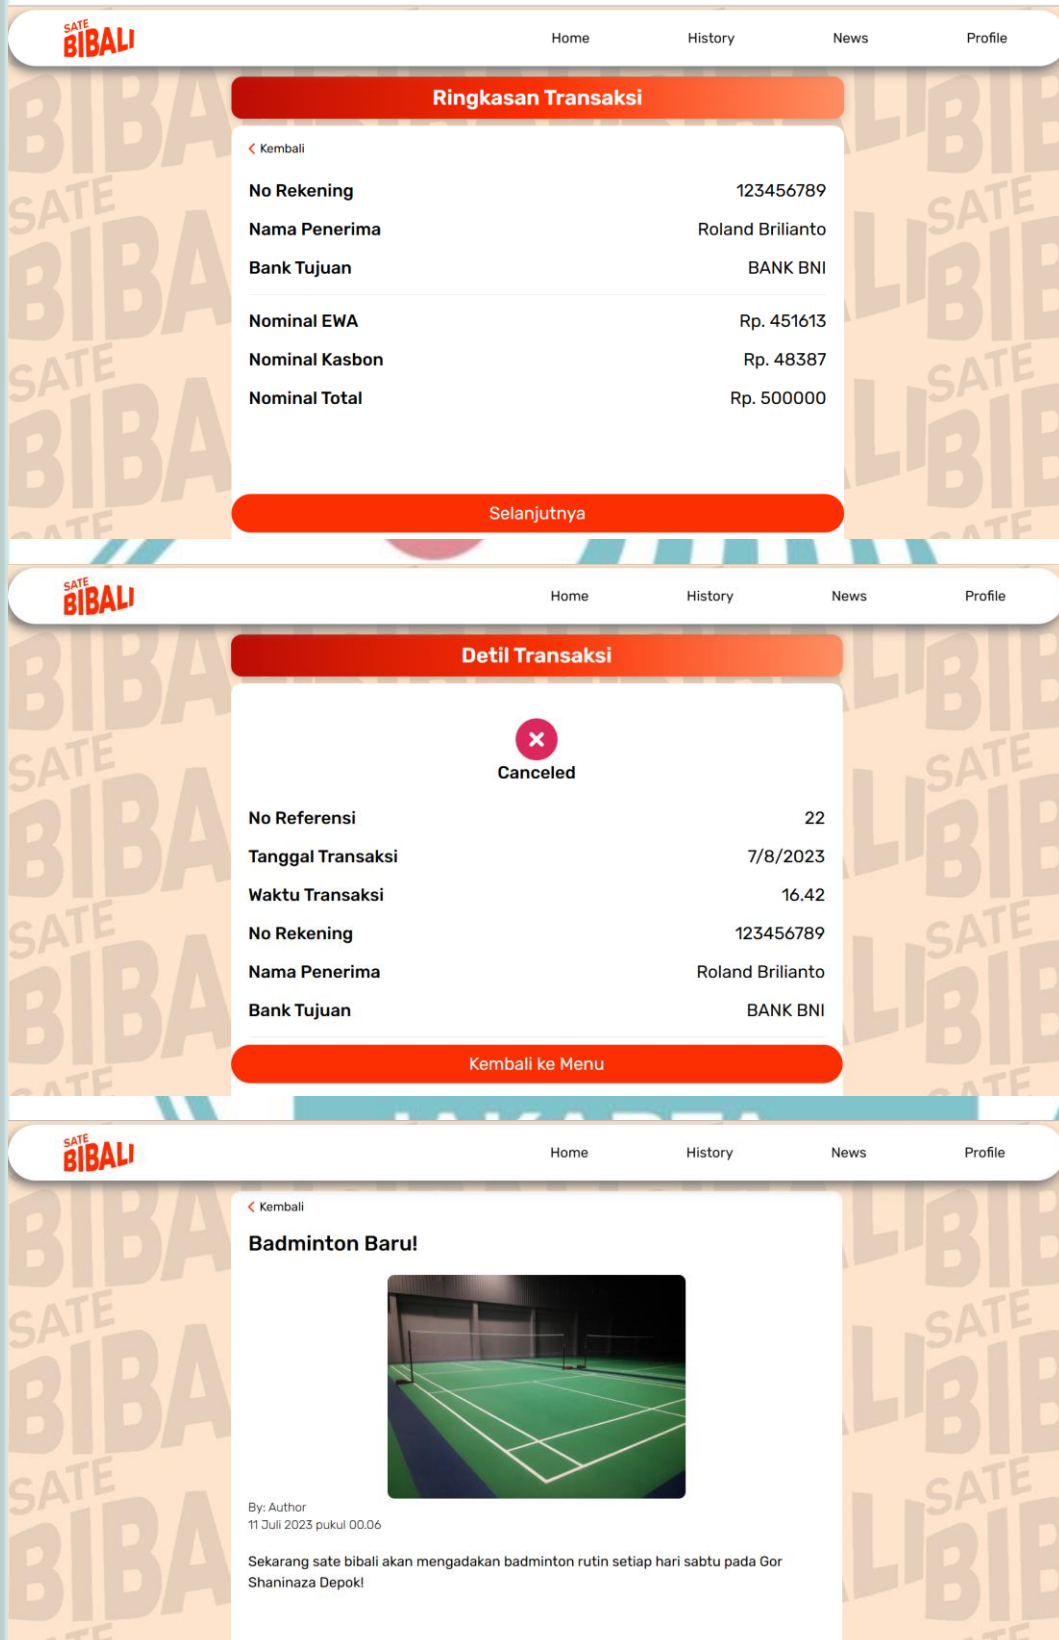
SATE BIBALI

Home History News Profile

Ringkasan Transaksi

Kembali

No Rekening 123456789

Nama Penerima Roland Brilianto

Bank Tujuan BANK BNI

Nominal EWA Rp. 451613

Nominal Kasbon Rp. 48387

Nominal Total Rp. 500000

Selanjutnya

SATE BIBALI

Home History News Profile

Detil Transaksi

Canceled

No Referensi 22

Tanggal Transaksi 7/8/2023

Waktu Transaksi 16.42

No Rekening 123456789

Nama Penerima Roland Brilianto

Bank Tujuan BANK BNI

Kembali ke Menu

SATE BIBALI

Home History News Profile

Kembali

Badminton Baru!

By: Author
11 Juli 2023 pukul 00.06

Sekarang sate bibali akan mengadakan badminton rutin setiap hari sabtu pada Gor Shaninaza Depok!